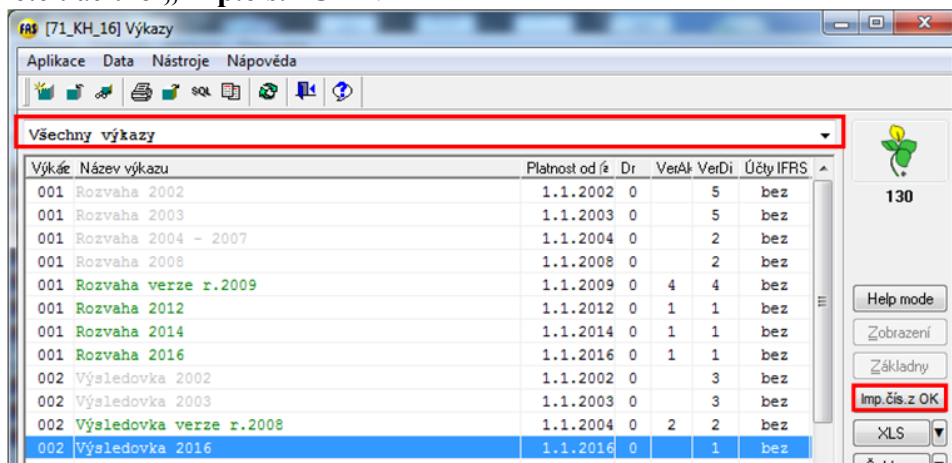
[71_KH_16] Výkazy

Aplikace Data Nástroje Nápověda

Všechny výkazy

| Výkaz | Název výkazu | Platnost od | Dr | VerAk | VerDi | Účty IFRS |
|---|---|---|---|---|---|---|
| 001 | Rozvaha 2002 | 1.1.2002 | 0 | | 5 | bez |
| 001 | Rozvaha 2003 | 1.1.2003 | 0 | | 5 | bez |
| 001 | Rozvaha 2004 - 2007 | 1.1.2004 | 0 | | 2 | bez |
| 001 | Rozvaha 2008 | 1.1.2008 | 0 | | 2 | bez |
| 001 | Rozvaha verze r.2009 | 1.1.2009 | 0 | 4 | 4 | bez |
| 001 | Rozvaha 2012 | 1.1.2012 | 0 | 1 | 1 | bez |
| 001 | Rozvaha 2014 | 1.1.2014 | 0 | 1 | 1 | bez |
| 001 | Rozvaha 2016 | 1.1.2016 | 0 | 1 | 1 | bez |
| 002 | Výsledovka 2002 | 1.1.2002 | 0 | | 3 | bez |
| 002 | Výsledovka 2003 | 1.1.2003 | 0 | | 3 | bez |
| 002 | Výsledovka verze r.2008 | 1.1.2004 | 0 | 2 | 2 | bez |
| 002 | Výsledovka 2016 | 1.1.2016 | 0 | | 1 | bez |

130

Help mode
Zobrazení
Základny
Imp.čís.z OK
XLS